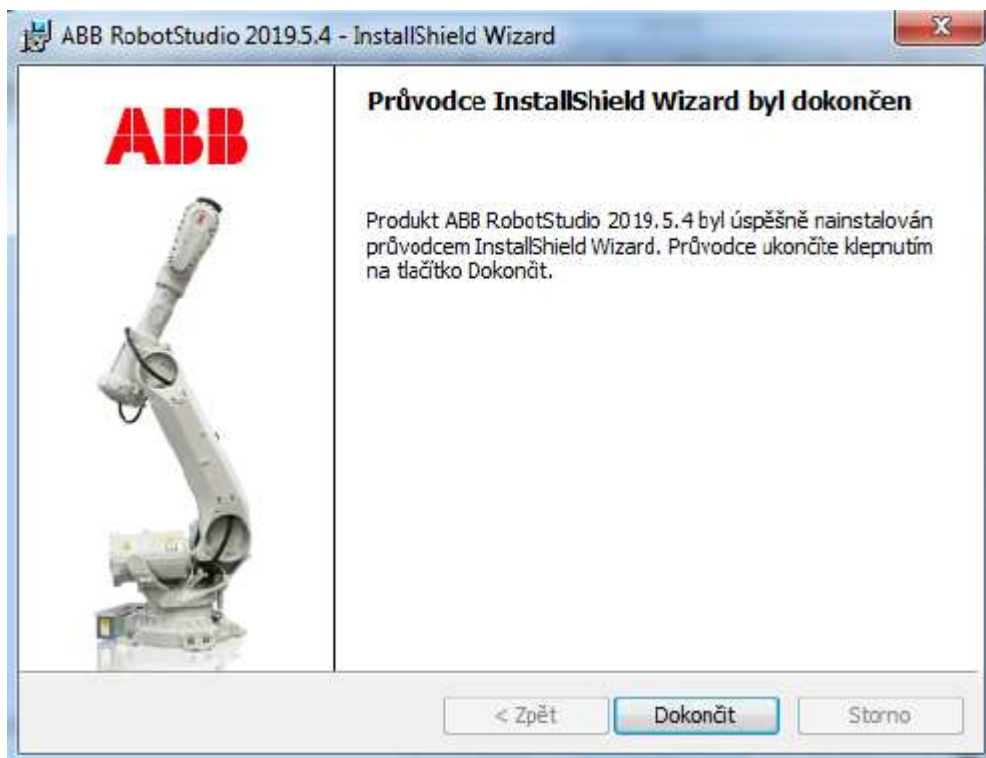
ABB RobotStudio 2019.5.4 - InstallShield Wizard

ABB

Průvodce InstallShield Wizard byl dokončen

Produkt ABB RobotStudio 2019.5.4 byl úspěšně nainstalován průvodcem InstallShield Wizard. Průvodce ukončíte klepnutím na tlačítko Dokončit.

< Zpět

Dokončit

Storno